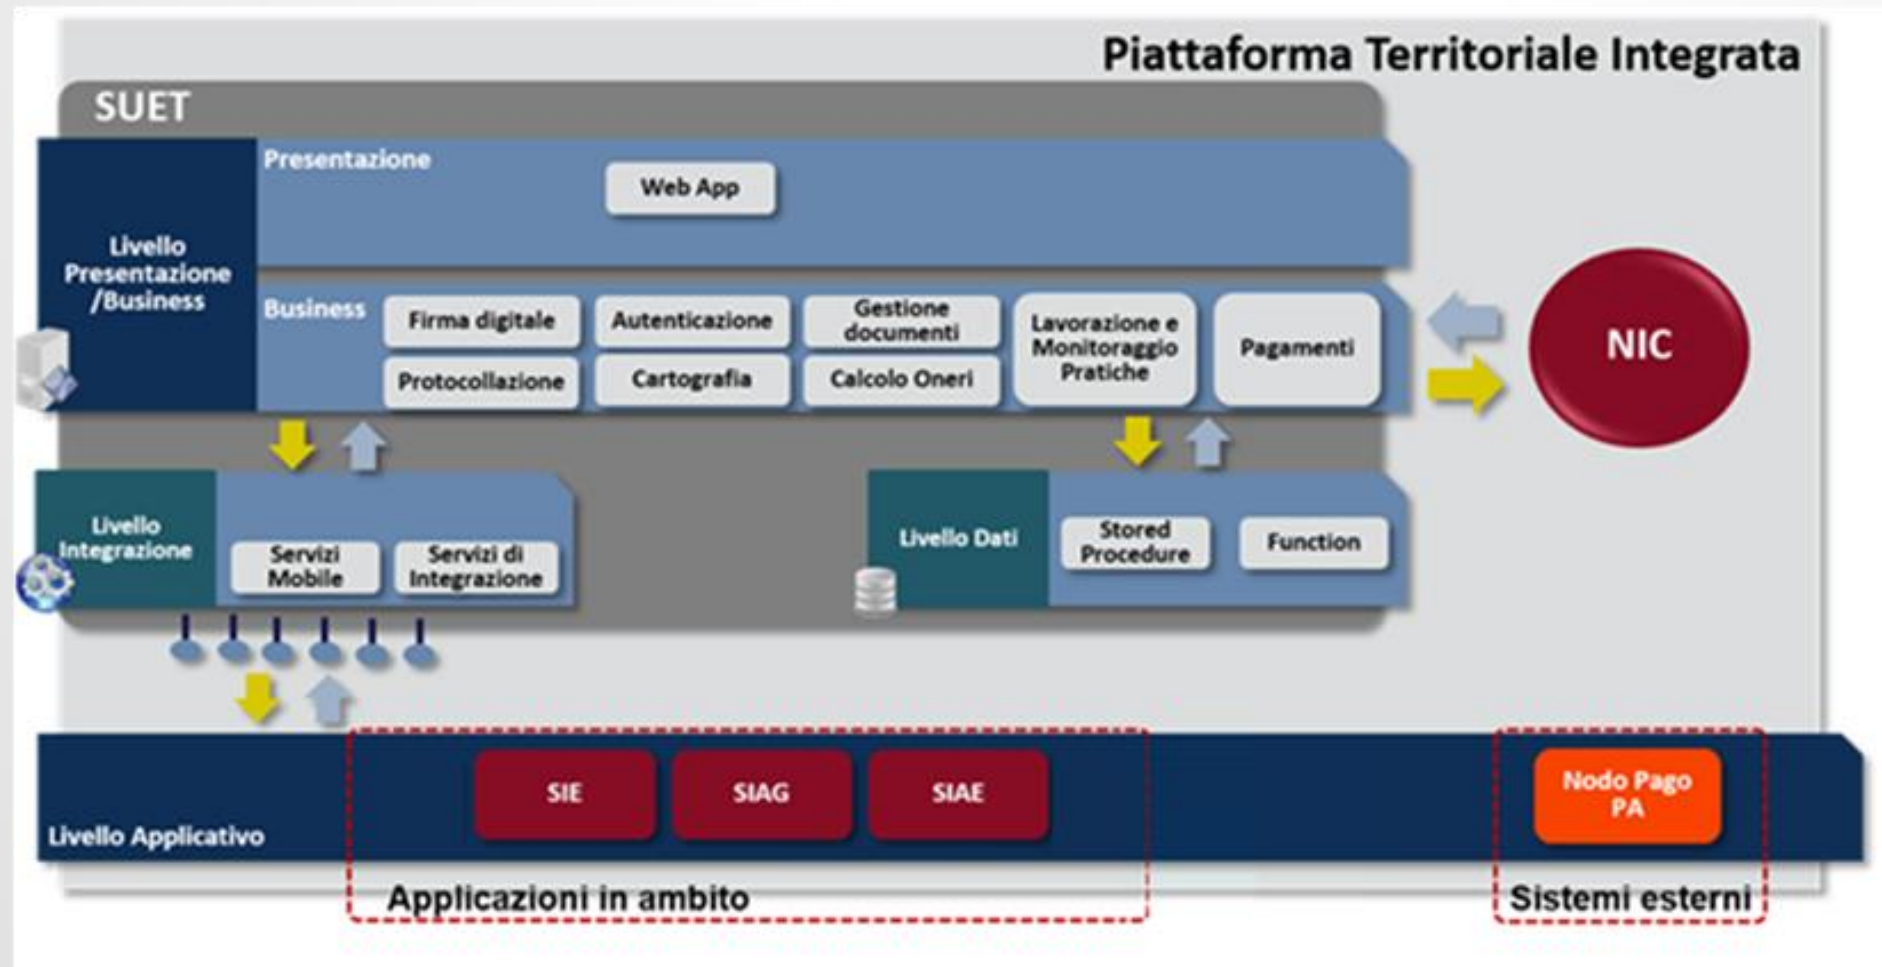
Piattaforma Territoriale Integrata

SUET

Livello Presentazione /Business

Presentazione

Web App

Business

Firma digitale

Autenticazione

Gestione documenti

Lavorazione e Monitoraggio Pratiche

Pagamenti

Protocollazione

Cartografia

Calcolo Oneri

NIC

Livello Integrazione

Servizi Mobile

Servizi di Integrazione

Livello Dati

Stored Procedure

Function

Livello Applicativo

SIE

SIAG

SIAE

Nodo Pago PA

Applicazioni in ambito

Sistemi esterni